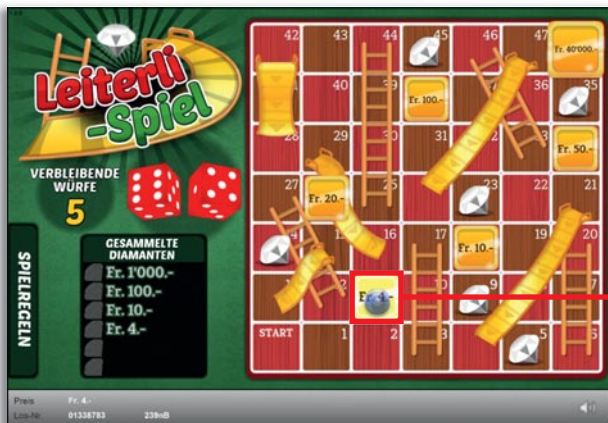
Leiterli
-Spiel

VERBLEIBENDE WÜRFE
5

SPIELREGELN

GESAMMELTE DIAMANTEN
Fr. 1'000.-
Fr. 100.-
Fr. 10.-
Fr. 4.-

42
43
44
45
46
Fr. 40'000.-
40
Fr. 100.-
35
29
30
31
Fr. 50.-
27
Fr. 20.-
23
22
21
16
17
Fr. 10.-
20
Fr. 4.-
START
1
2
5

Preis Fr. 4.-
Los-Nr. 01338783 239nB